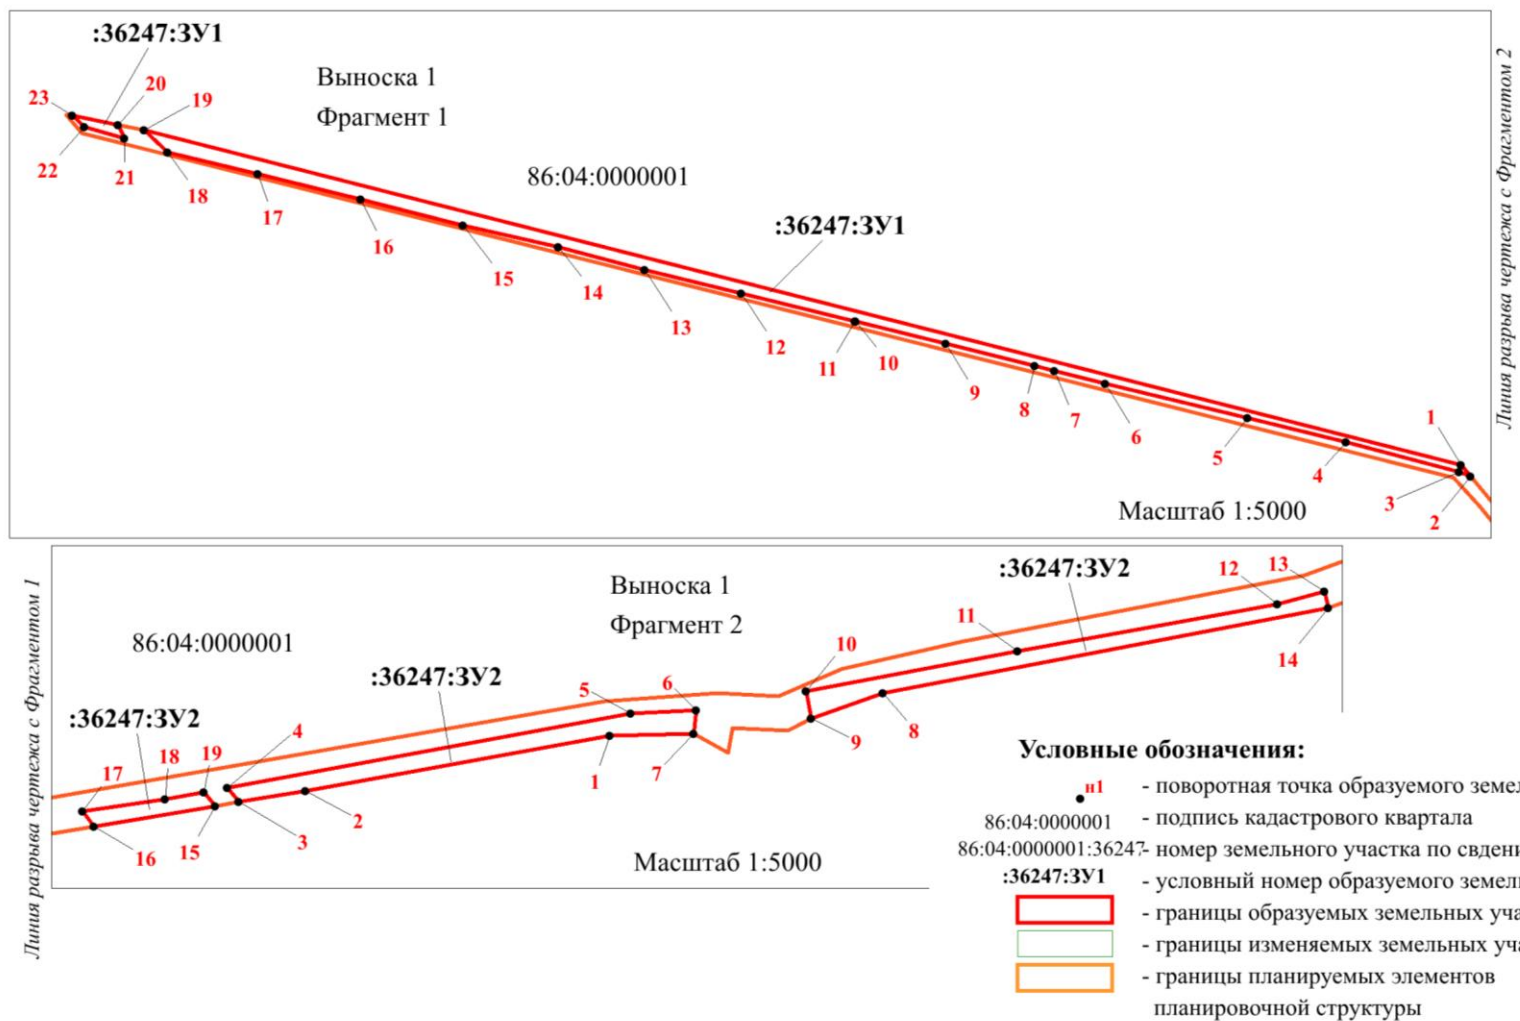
:36247:ЗУ1

Выноска 1
Фрагмент 1

23 20 19 22 21 18 17 16 15 14 13 12 11 10 9 8 7 6 5 4 1 3 2

86:04:0000001

:36247:ЗУ1

Масштаб 1:5000

Линия разрыва чертежа с Фрагментом 2

Выноска 1
Фрагмент 2

86:04:0000001

:36247:ЗУ2

:36247:ЗУ2

:36247:ЗУ2

12 13 11 10 14 5 6 8 9 1 7 4 17 18 19 2 3 16 15

Масштаб 1:5000

Линия разрыва чертежа с Фрагментом 1

Условные обозначения:

н1 - поворотная точка образуемого земел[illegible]

86:04:0000001 - подпись кадастрового квартала

86:04:0000001:36247 - номер земельного участка по сведени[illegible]

:36247:ЗУ1 - условный номер образуемого земел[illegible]

- границы образуемых земельных уча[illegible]

- границы изменяемых земельных уча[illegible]

- границы планируемых элементов планировочной структуры